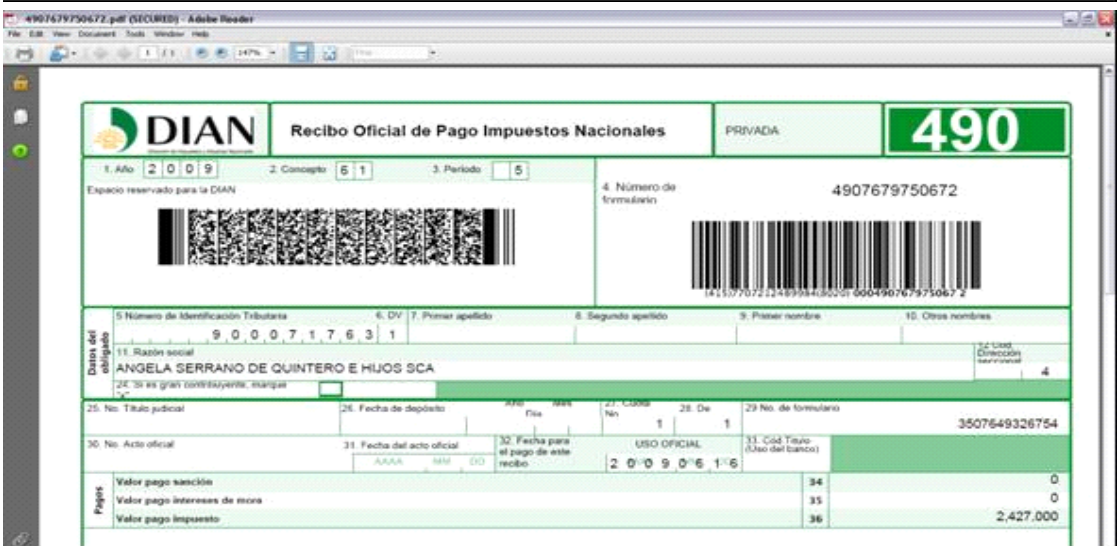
4907679750672.pdf (SECURED) - Adobe Reader
File Edit View Document Tools Window Help

1 / 1 147%

DIAN

Recibo Oficial de Pago Impuestos Nacionales

PRIVADA

490

1. Año 2 0 0 9
2. Concepto 6 1
3. Periodo 5

Espacio reservado para la DIAN

4. Número de formulario
4907679750672

(415)7707212489984(8020)0004907679750672

Datos del obligado

5 Número de Identificación Tributaria 9 0 0 0 7 1 7 6 3
6. DV 1
7. Primer apellido
8. Segundo apellido
9. Primer nombre
10. Otros nombres

11. Razón social
ANGELA SERRANO DE QUINTERO E HIJOS SCA

12 Cod. Dirección seccional 4

24. Si es gran contribuyente, marque "X"

25. No. Título judicial
26. Fecha de depósito Año Mes Día
27. Cuota No 1
28. De 1
29 No. de formulario 3507649326754

30. No. Acto oficial
31. Fecha del acto oficial AAAA MM DD
32. Fecha para el pago de este recibo
USO OFICIAL
2 0 0 9 0 6 1 6
33. Cód.Título (Uso del banco)

Pagos
Valor pago sanción 34 0
Valor pago intereses de mora 35 0
Valor pago impuesto 36 2,427.000